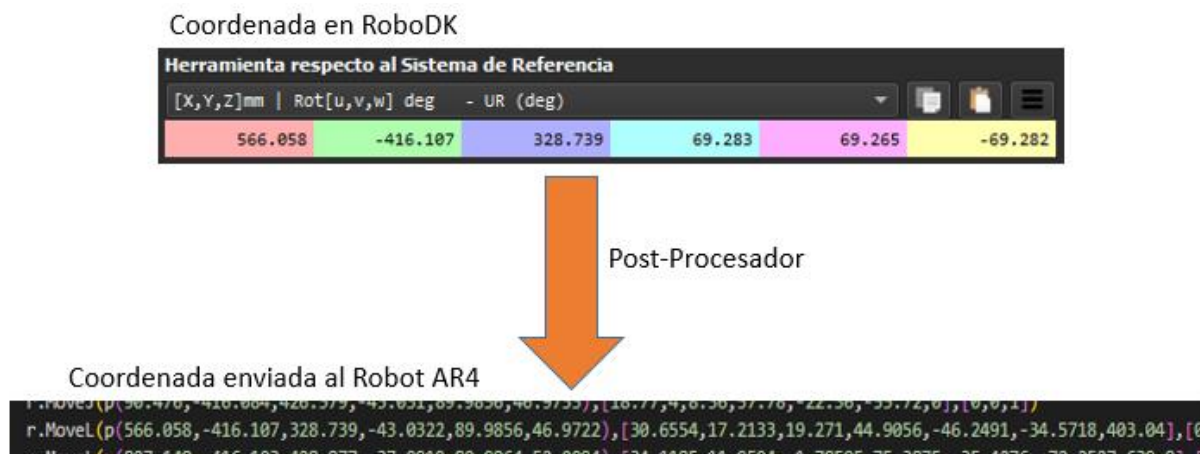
Coordenada en RoboDK

Herramienta respecto al Sistema de Referencia

[X,Y,Z]mm | Rot[u,v,w] deg - UR (deg)

| 566.058 | -416.107 | 328.739 | 69.283 | 69.265 | -69.282 |
|---|---|---|---|---|---|

Post-Procesador

Coordenada enviada al Robot AR4

r.MoveJ(p(50.476,-416.084,428.579,-43.031,89.9858,46.9755),[18.77,4,8.36,37.78,-22.38,-33.72,0],[0,0,1])
r.MoveL(p(566.058,-416.107,328.739,-43.0322,89.9856,46.9722),[30.6554,17.2133,19.271,44.9056,-46.2491,-34.5718,403.04],[0
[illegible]